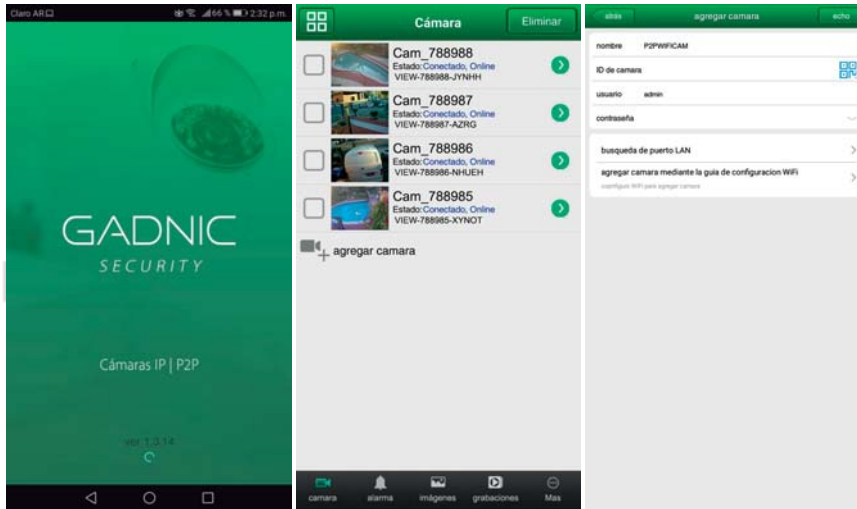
Claro AR 66 % 2:32 p.m.

GADNIC
SECURITY

Cámaras IP | P2P

ver 1.3.14

Cámara
Eliminar

Cam_788988
Estado:Conectado, Online
VIEW-788988-JYNHH

Cam_788987
Estado:Conectado, Online
VIEW-788987-AZRG

Cam_788986
Estado:Conectado, Online
VIEW-788986-NHUEH

Cam_788985
Estado:Conectado, Online
VIEW-788985-XYNOT

agregar camara

camara
alarma
imágenes
grabaciones
Mas

atrás
agregar camara
echo

nombre P2PWIFICAM
ID de camara
usuario admin
contraseña

busqueda de puerto LAN
agregar camara mediante la guia de configuracion WiFi
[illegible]